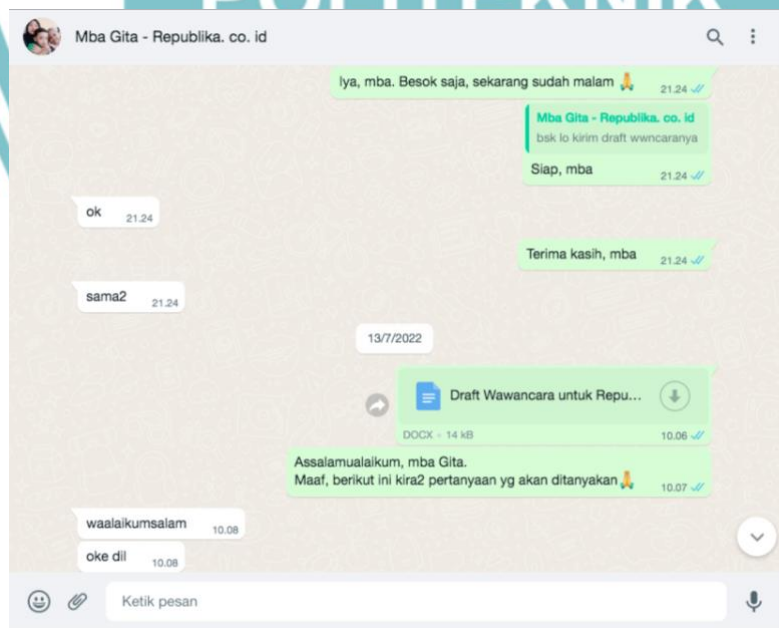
Mba Gita - Republika. co. id

Iya, mba. Besok saja, sekarang sudah malam 🙏 21.24

Mba Gita - Republika. co. id
bsk lo kirim draft wwncaranya

Siap, mba 21.24

ok 21.24

Terima kasih, mba 21.24

sama2 21.24

13/7/2022

Draft Wawancara untuk Repu...
DOCX · 14 kB 10.06

Assalamualaikum, mba Gita.
Maaf, berikut ini kira2 pertanyaan yg akan ditanyakan🙏 10.07

waalaikumsalam 10.08

oke dil 10.08

Ketik pesan